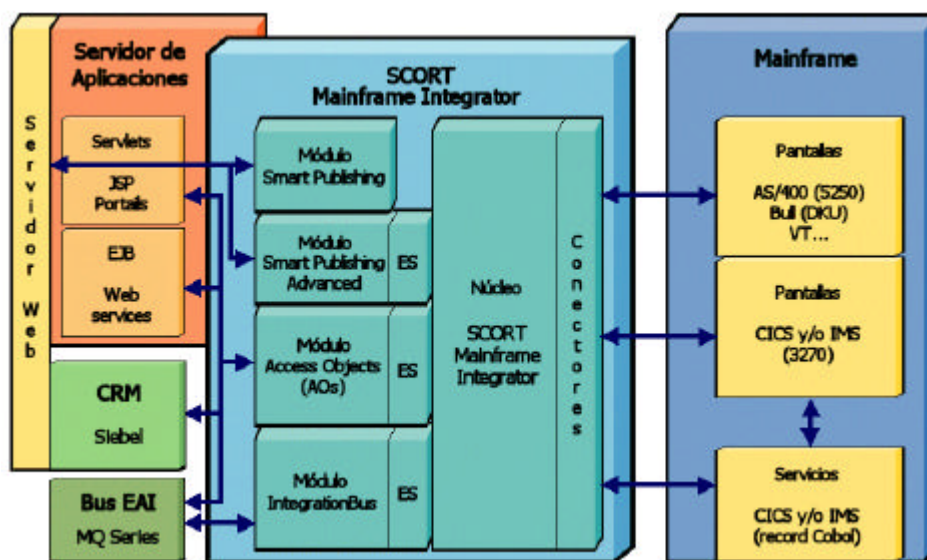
Servidor Web

Servidor de Aplicaciones

Servlets

JSP Portals

EJB

Web services

CRM

Siebel

Bus EAI

MQ Series

SCORT Mainframe Integrator

Módulo Smart Publishing

Módulo Smart Publishing Advanced

ES

Módulo Access Objects (AOs)

ES

Módulo IntegrationBus

ES

Núcleo

SCORT Mainframe Integrator

Conectores

Mainframe

Pantallas

AS/400 (5250) Bull (DKU) VT...

Pantallas

CICS y/o IMS (3270)

Servicios

CICS y/o IMS (record Cobol)